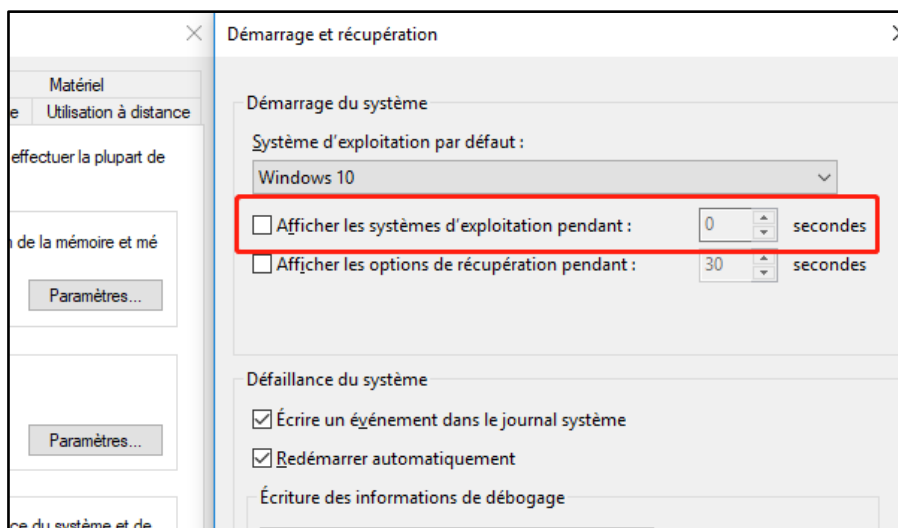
Matériel
e Utilisation à distance
effectuer la plupart de
n de la mémoire et mé
Paramètres...
Paramètres...
ce du système et de

Démarrage et récupération

Démarrage du système
Système d'exploitation par défaut :
Windows 10
Afficher les systèmes d'exploitation pendant : 0 secondes
Afficher les options de récupération pendant : 30 secondes

Défaillance du système
Écrire un événement dans le journal système
Redémarrer automatiquement
Écriture des informations de débogage